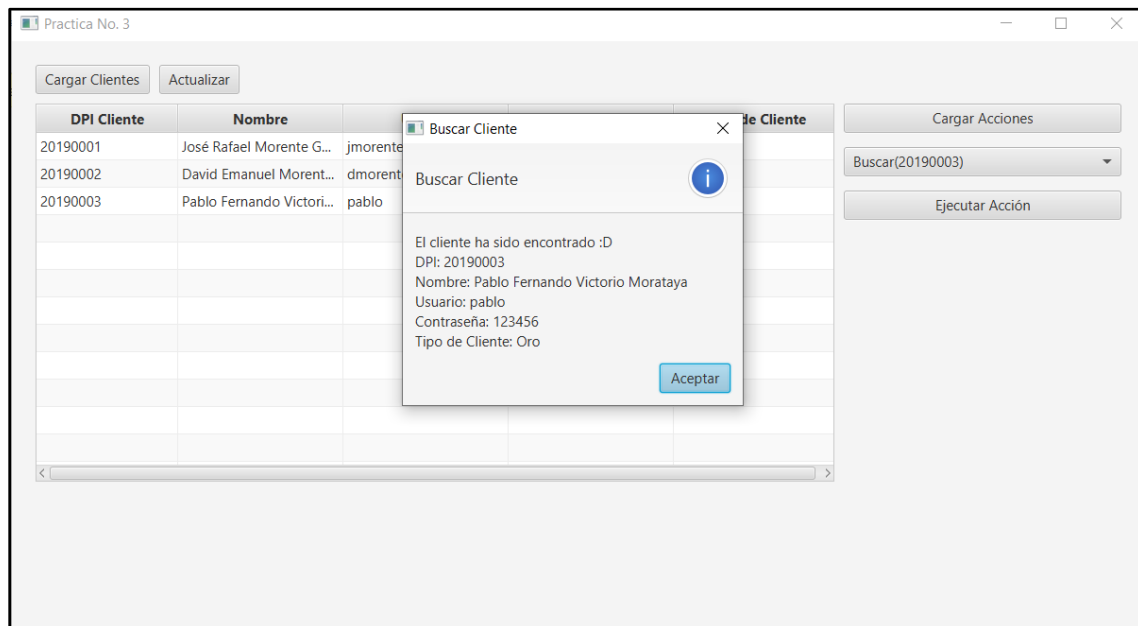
Practica No. 3

Cargar Clientes | Actualizar

| DPI Cliente | Nombre | | | de Cliente |
|---|---|---|---|---|
| 20190001 | José Rafael Morente G... | jmorente | | |
| 20190002 | David Emanuel Morent... | dmorent | | |
| 20190003 | Pablo Fernando Victori... | pablo | | |

Cargar Acciones
Buscar(20190003)
Ejecutar Acción

Buscar Cliente

Buscar Cliente

El cliente ha sido encontrado :D
DPI: 20190003
Nombre: Pablo Fernando Victorio Morataya
Usuario: pablo
Contraseña: 123456
Tipo de Cliente: Oro

Aceptar